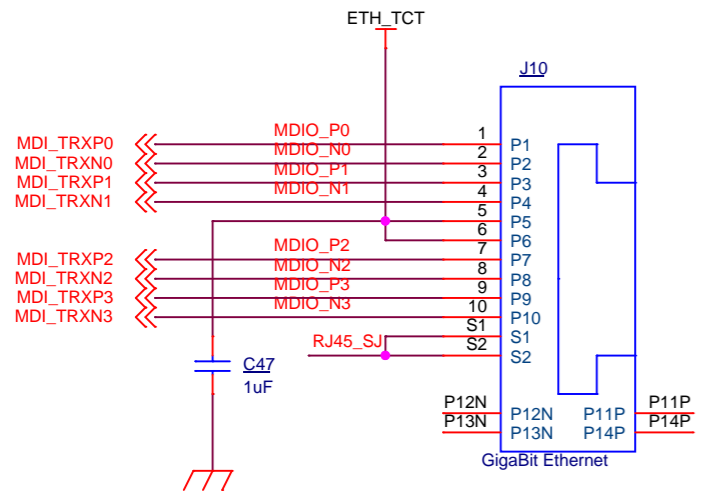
ETH_TCT

J10

MDI_TRXP0
MDI_TRXN0
MDI_TRXP1
MDI_TRXN1

MDIO_P0
MDIO_N0
MDIO_P1
MDIO_N1

1 P1
2 P2
3 P3
4 P4
5 P5
6 P6
7 P7
8 P8
9 P9
10 P10
S1 S1
S2 S2

MDI_TRXP2
MDI_TRXN2
MDI_TRXP3
MDI_TRXN3

MDIO_P2
MDIO_N2
MDIO_P3
MDIO_N3

RJ45_SJ

C47
1uF

P12N P12N
P13N P13N
P11P P11P
P14P P14P

GigaBit Ethernet